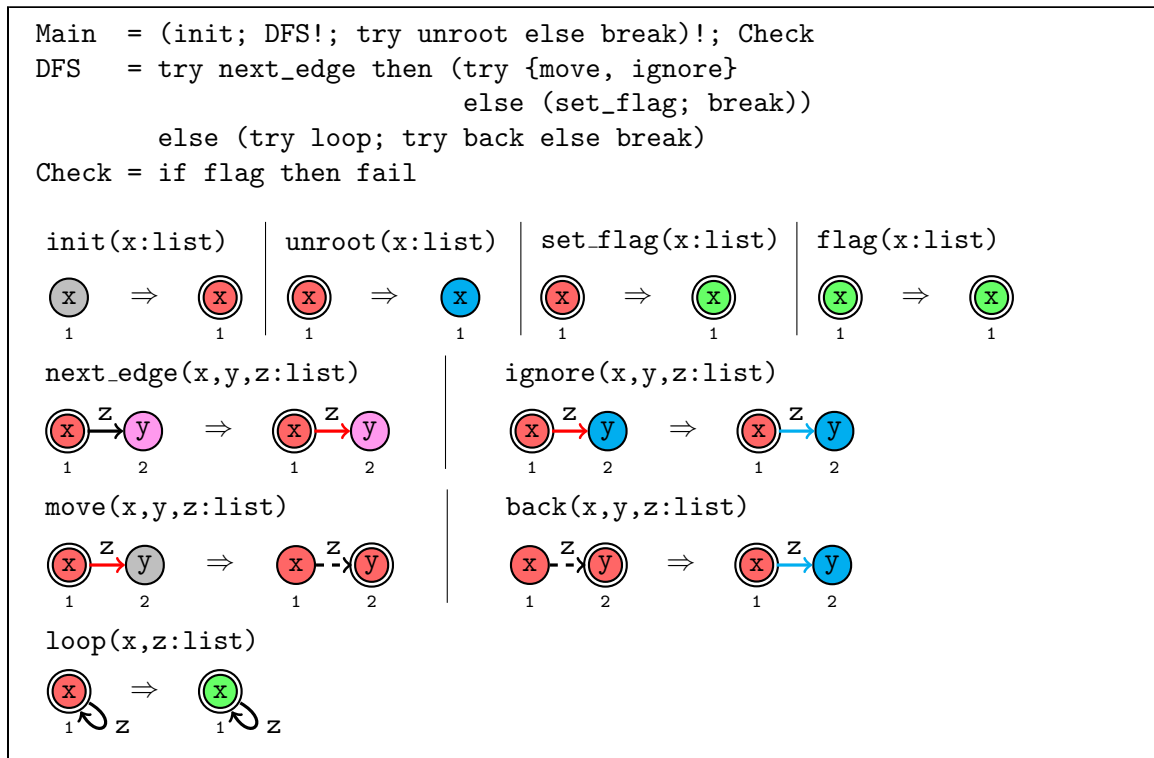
Main  = (init; DFS!; try unroot else break)!; Check
DFS   = try next_edge then (try {move, ignore}
                            else (set_flag; break))
        else (try loop; try back else break)
Check = if flag then fail

init(x:list)

x ⇒ x
1   1

unroot(x:list)

x ⇒ x
1   1

set_flag(x:list)

x ⇒ x
1   1

flag(x:list)

x ⇒ x
1   1

next_edge(x,y,z:list)

x z y ⇒ x z y
1   2   1   2

ignore(x,y,z:list)

x z y ⇒ x z y
1   2   1   2

move(x,y,z:list)

x z y ⇒ x z y
1   2   1   2

back(x,y,z:list)

x z y ⇒ x z y
1   2   1   2

loop(x,z:list)

x ⇒ x
1 z   1 z